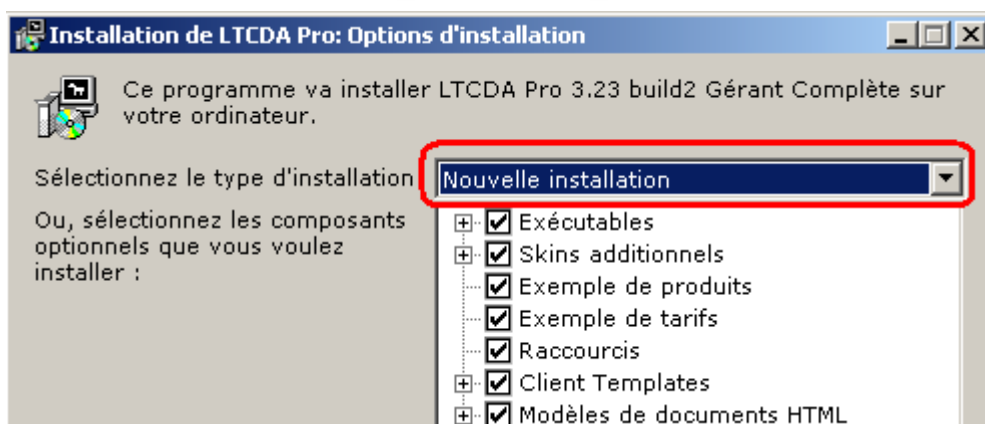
Installation de LTCDA Pro: Options d'installation

Ce programme va installer LTCDA Pro 3.23 build2 Gérant Complète sur votre ordinateur.

Sélectionnez le type d'installation

Nouvelle installation

Ou, sélectionnez les composants optionnels que vous voulez installer :

Exécutables
Skins additionnels
Exemple de produits
Exemple de tarifs
Raccourcis
Client Templates
Modèles de documents HTML